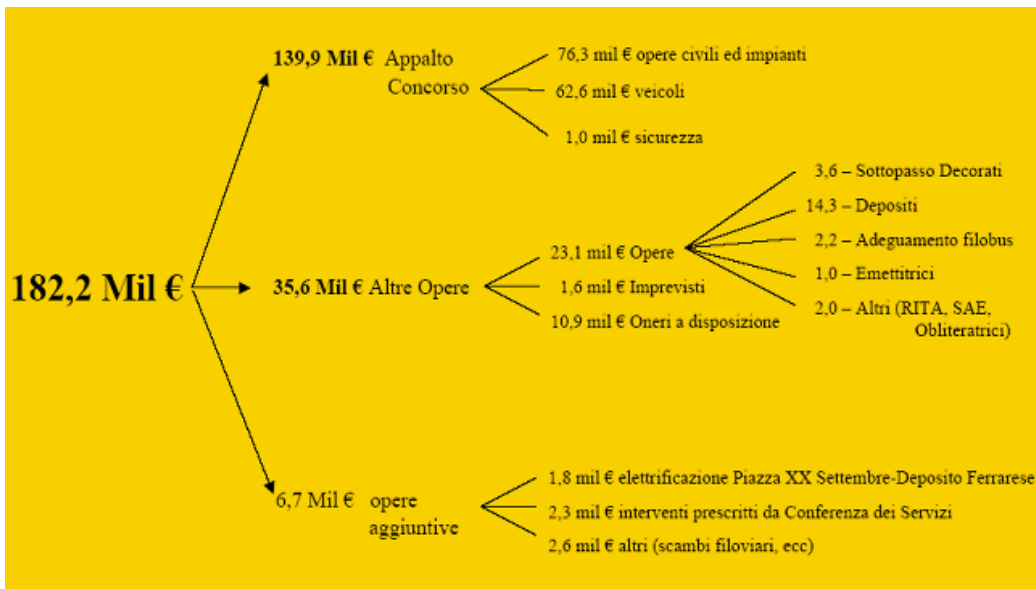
182,2 Mil €

139,9 Mil € Appalto Concorso

76,3 mil € opere civili ed impianti

62,6 mil € veicoli

1,0 mil € sicurezza

35,6 Mil € Altre Opere

23,1 mil € Opere

3,6 – Sottopasso Decorati

14,3 – Depositi

2,2 – Adeguamento filobus

1,0 – Emettitrici

2,0 – Altri (RITA, SAE, Obliteratrici)

1,6 mil € Imprevisti

10,9 mil € Oneri a disposizione

6,7 Mil € opere aggiuntive

1,8 mil € elettrificazione Piazza XX Settembre-Deposito Ferrarese

2,3 mil € interventi prescritti da Conferenza dei Servizi

2,6 mil € altri (scambi filoviari, ecc)